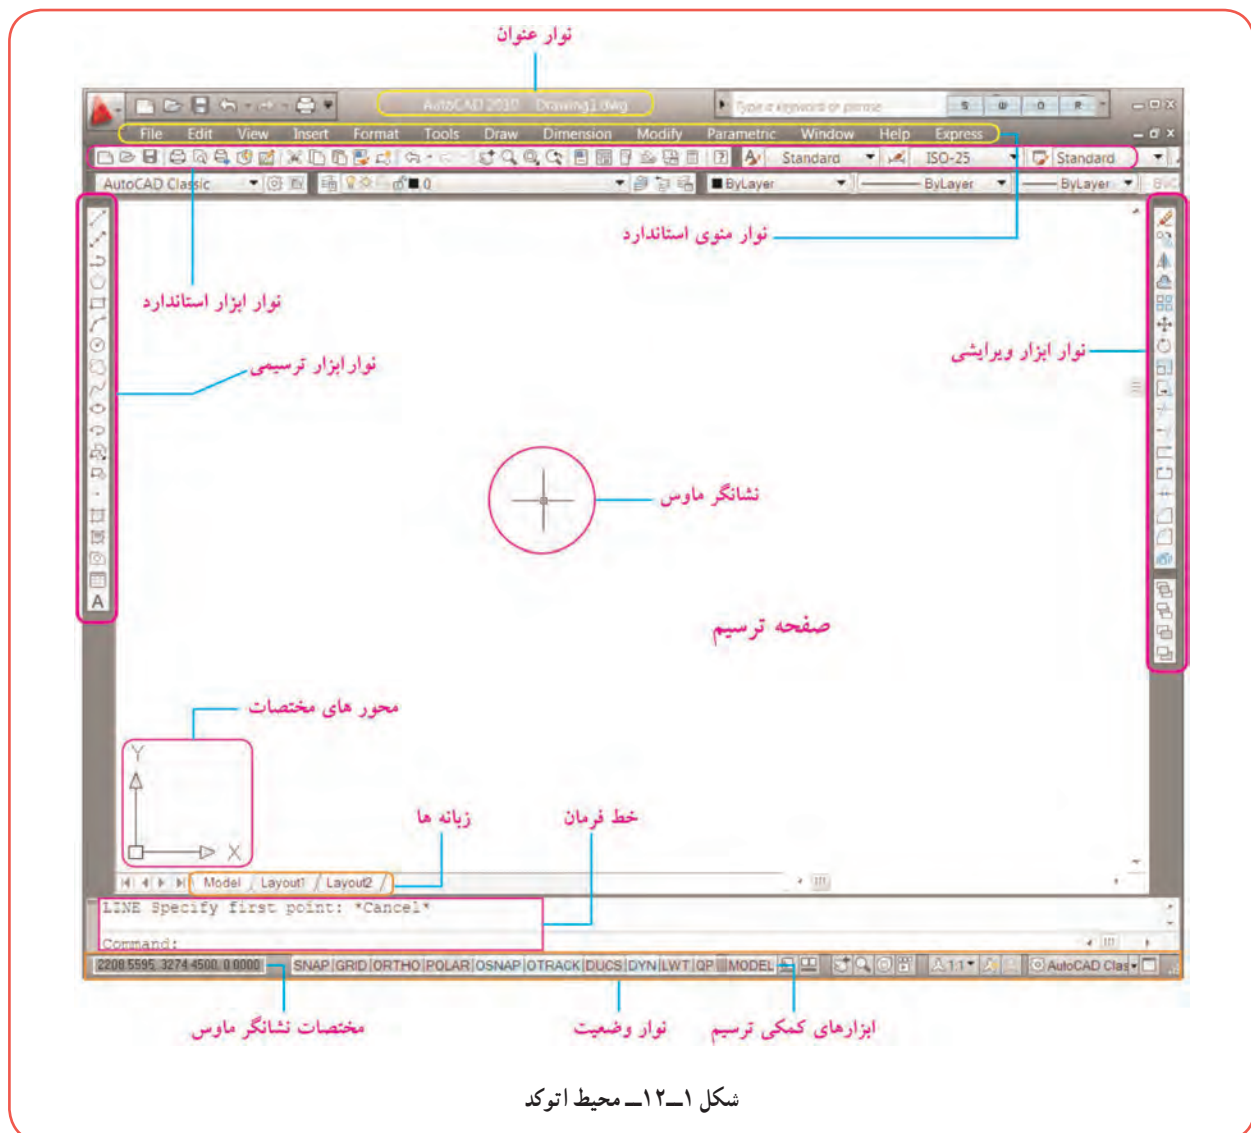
نوار عنوان

AutoCAD 2010 Drawing1.dwg

Type a keyword or phrase

File Edit View Insert Format Tools Draw Dimension Modify Parametric Window Help Express

Standard ISO-25 Standard

AutoCAD Classic ByLayer ByLayer ByLayer

نوار منوی استاندارد

نوار ابزار استاندارد

نوار ابزار ترسیمی

نوار ابزار ویرایشی

نشانگر ماوس

صفحه ترسیم

محور های مختصات

Y

X

زبانه ها

خط فرمان

Model Layout1 Layout2

LINE Specify first point: *Cancel*

Command:

2208.5595, 3274.4500, 0.0000 SNAP GRID ORTHO POLAR OSNAP OTRACK DUCS DYN LWT QP MODEL 1:1 AutoCAD Clas

مختصات نشانگر ماوس

نوار وضعیت

ابزارهای کمکی ترسیم

شکل ۱ــ۱۲ــ محیط اتوکد